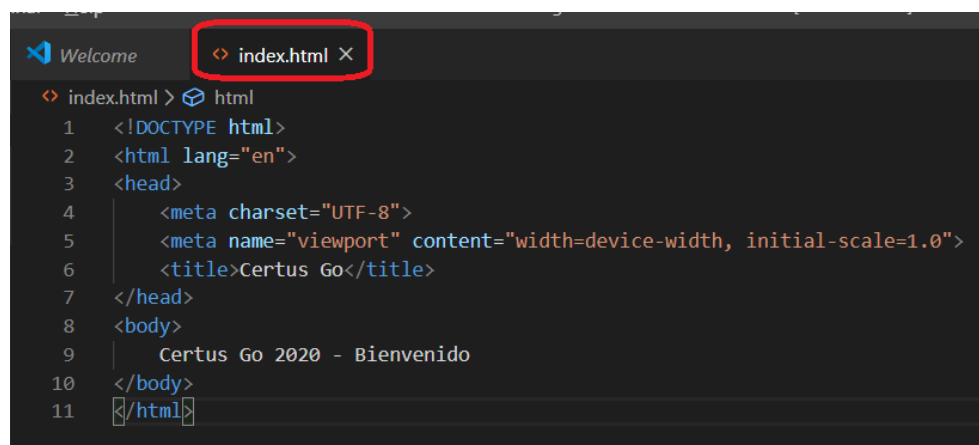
Welcome
index.html ×

index.html > html

1 <!DOCTYPE html>
2 <html lang="en">
3 <head>
4 <meta charset="UTF-8">
5 <meta name="viewport" content="width=device-width, initial-scale=1.0">
6 <title>Certus Go</title>
7 </head>
8 <body>
9 Certus Go 2020 - Bienvenido
10 </body>
11 </html>